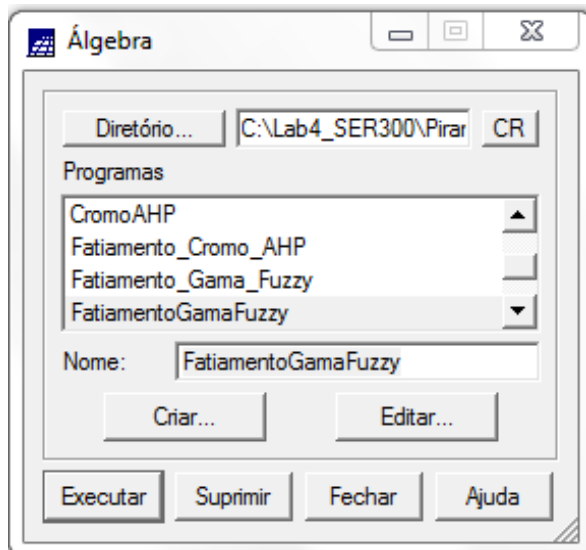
Álgebra

Diretório... C:\Lab4_SER300\Pirar CR

Programas

CromoAHP
Fatiamento_Cromo_AHP
Fatiamento_Gama_Fuzzy
FatiamentoGamaFuzzy

Nome: FatiamentoGamaFuzzy

Criar... Editar...

Executar Suprimir Fechar Ajuda